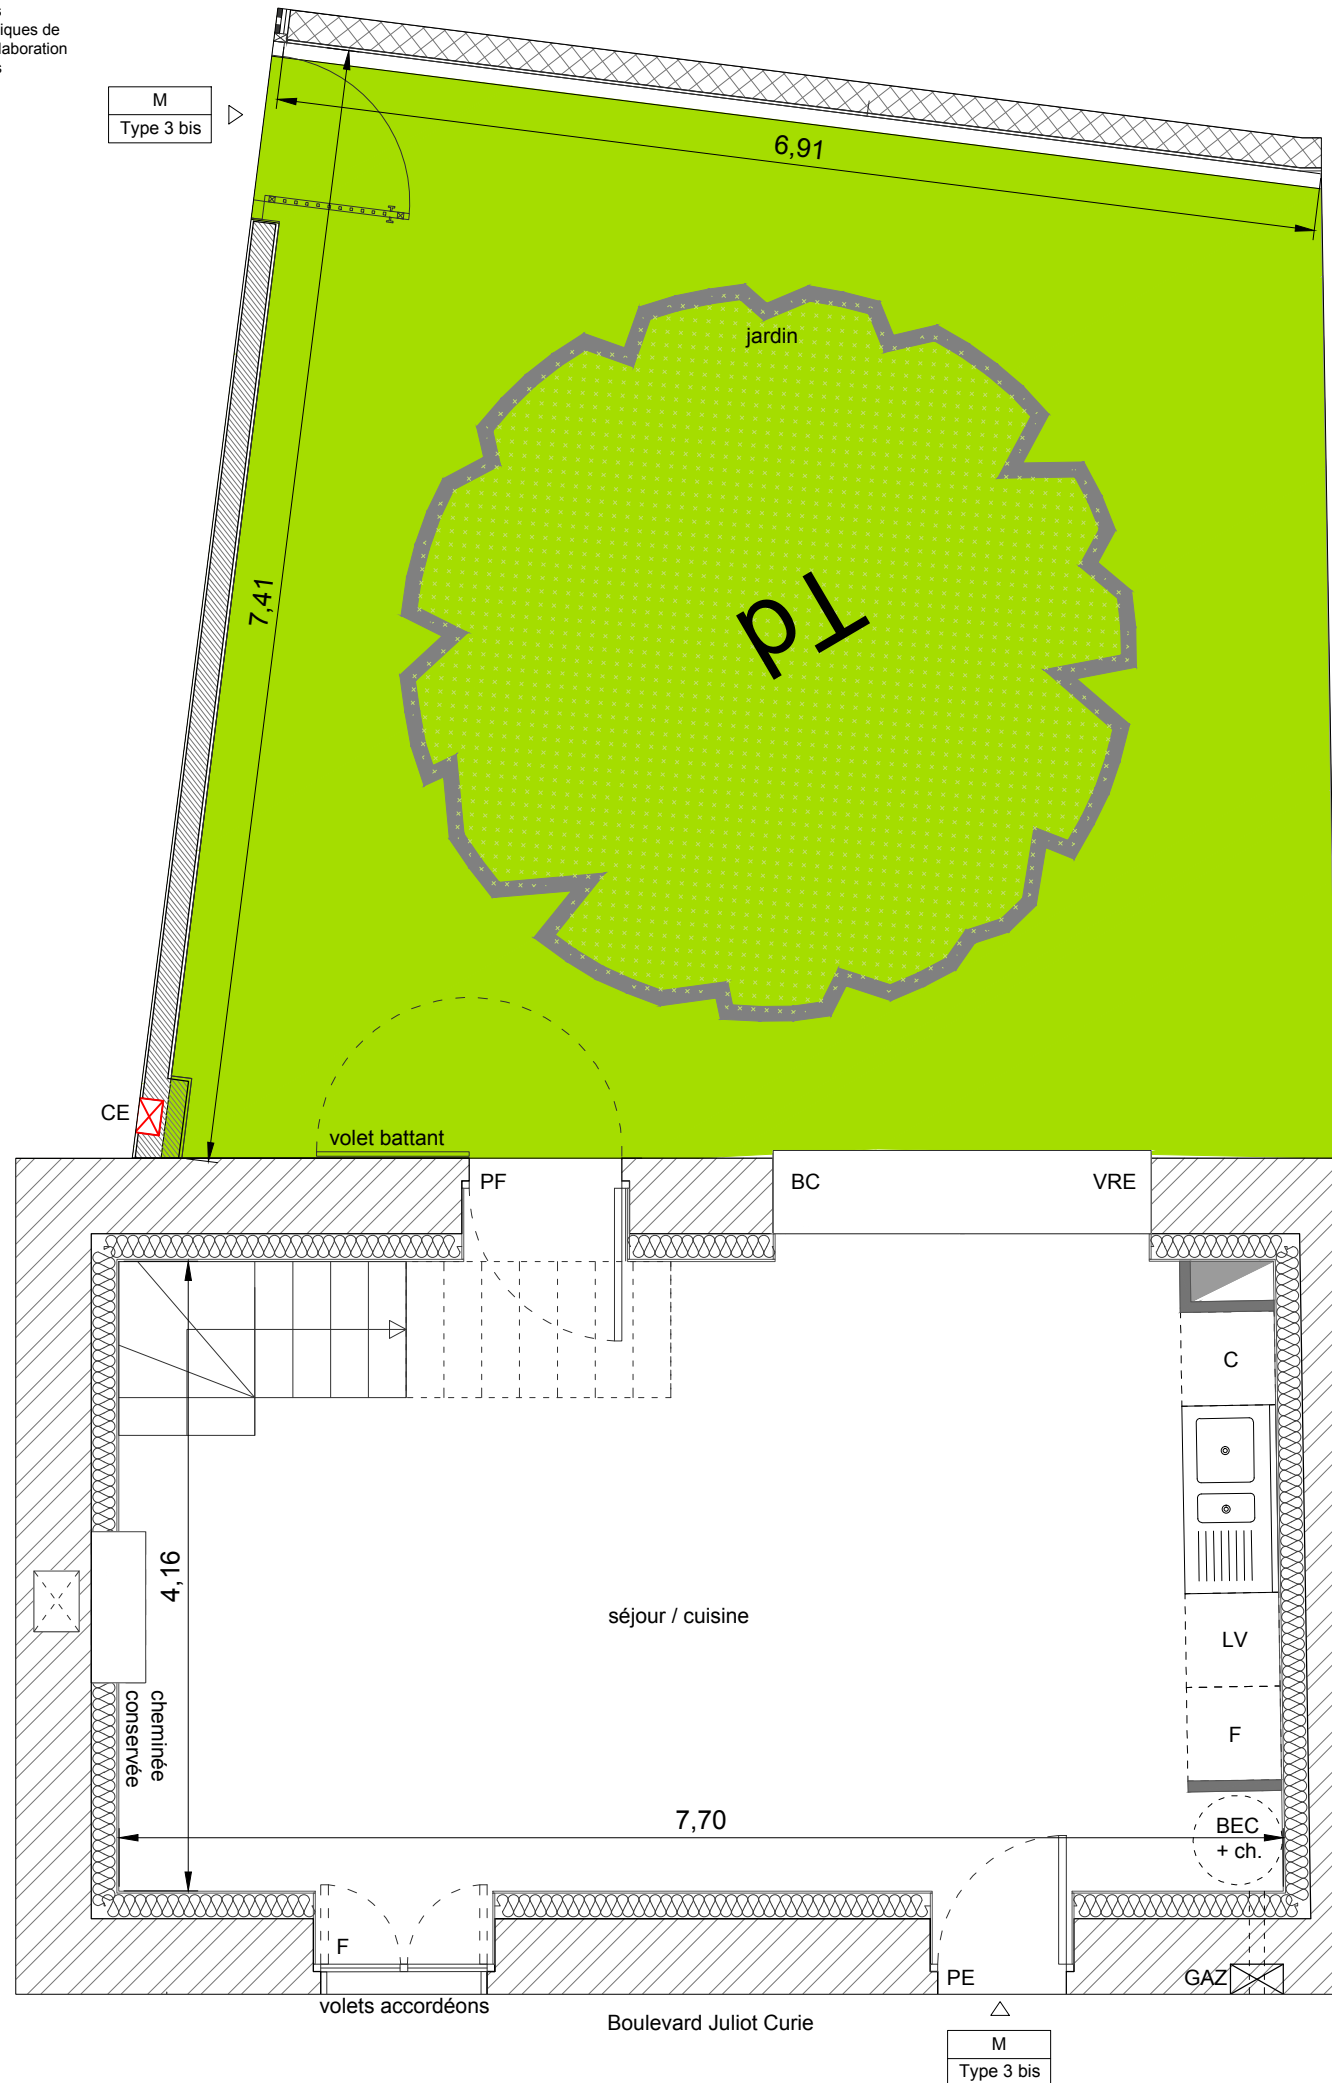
iques de
laboration

M
Type 3 bis

6,91

jardin

7,41

pT

CE

volet battant

PF

BC

VRE

C

4,16

séjour / cuisine

LV

cheminée conservée

F

7,70

BEC + ch.

F

PE

GAZ

volets accordéons

Boulevard Juliot Curie

M
Type 3 bis